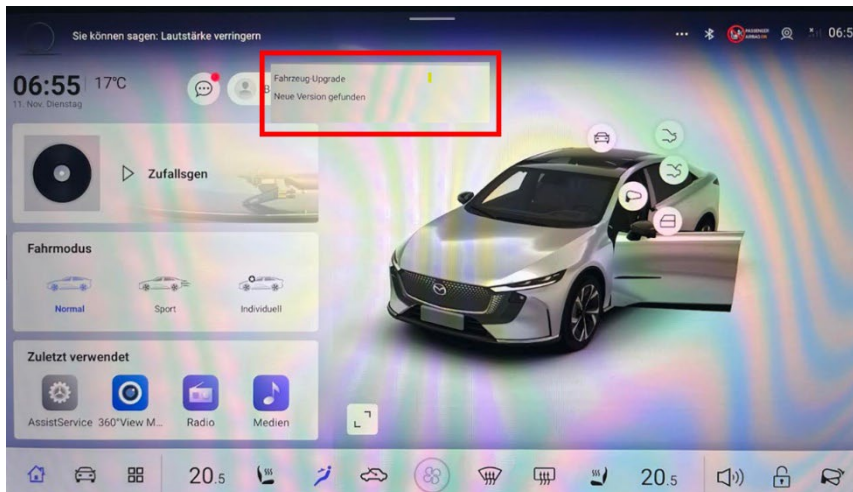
Sie können sagen: Lautstärke verringern

PASSENGER AIRBAG ON

06:5

06:55 17°C
11. Nov. Dienstag

Fahrzeug-Upgrade
Neue Version gefunden

Zufallsgen

Fahrmodus

Normal
Sport
Individuell

Zuletzt verwendet

AssistService
360°View M...
Radio
Medien

20.5

20.5